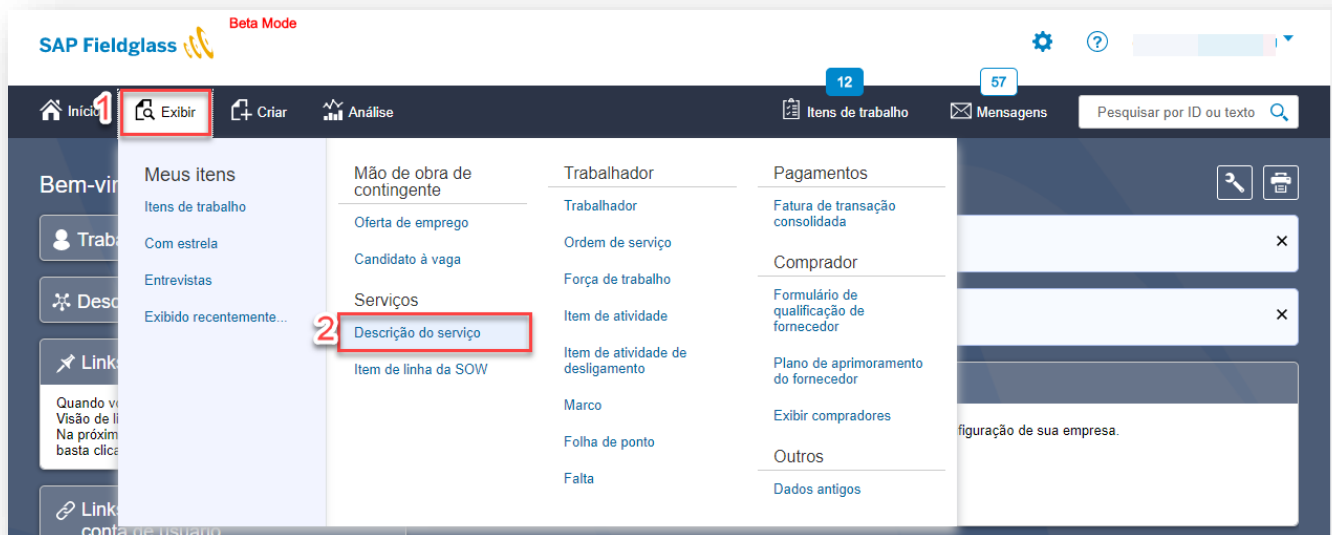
SAP Fieldglass

Beta Mode

Início

1

Exibir

Criar

Análise

12

Itens de trabalho

57

Mensagens

Pesquisar por ID ou texto

Bem-vi

Traba

Desc

Links

Quando v
Visão de li
Na próxim
basta clica

Links
conta de usuário

Meus itens

Itens de trabalho

Com estrela

Entrevistas

Exibido recentemente...

Mão de obra de contingente

Oferta de emprego

Candidato à vaga

Serviços

2

Descrição do serviço

Item de linha da SOW

Trabalhador

Trabalhador

Ordem de serviço

Força de trabalho

Item de atividade

Item de atividade de desligamento

Marco

Folha de ponto

Falta

Pagamentos

Fatura de transação consolidada

Comprador

Formulário de qualificação de fornecedor

Plano de aprimoramento do fornecedor

Exibir compradores

Outros

Dados antigos

figuração de sua empresa.